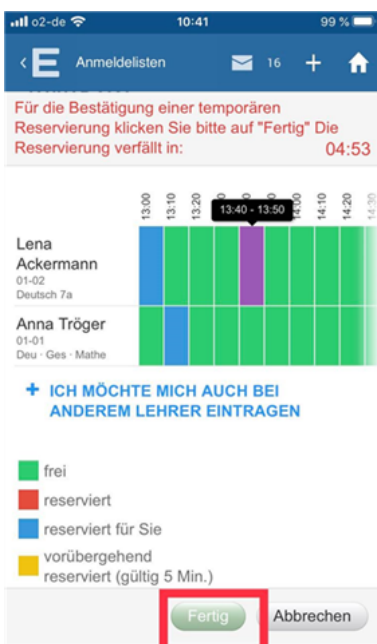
o2-de 10:41 99 %

E Anmeldelisten 16 + 

Für die Bestätigung einer temporären Reservierung klicken Sie bitte auf "Fertig" Die Reservierung verfällt in: 04:53

13:00 13:10 13:20 13:40 - 13:50 14:00 14:10 14:20 14:30

Lena Ackermann
01-02
Deutsch 7a

Anna Tröger
01-01
Deu · Ges · Mathe

+ ICH MÖCHTE MICH AUCH BEI ANDEREM LEHRER EINTRAGEN

frei
reserviert
reserviert für Sie
vorübergehend reserviert (gültig 5 Min.)

Fertig Abbrechen